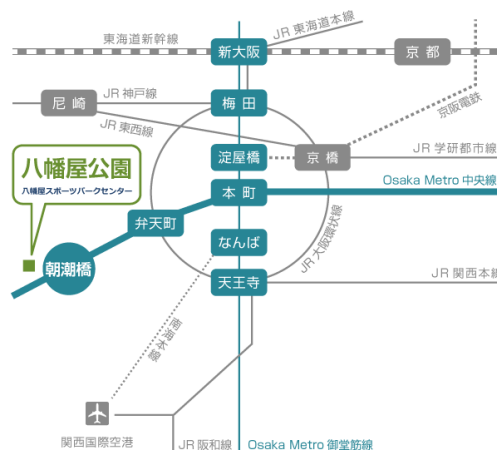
東海道新幹線
JR 東海道本線
新大阪
京都
尼崎
JR 神戸線
梅田
JR 東西線
京阪電鉄
八幡屋公園
八幡屋スポーツパークセンター
淀屋橋
京橋
JR 学研都市線
本町
Osaka Metro 中央線
弁天町
JR 大阪環状線
朝潮橋
なんば
天王寺
JR 関西本線
南海本線
関西国際空港
JR 阪和線
Osaka Metro 御堂筋線